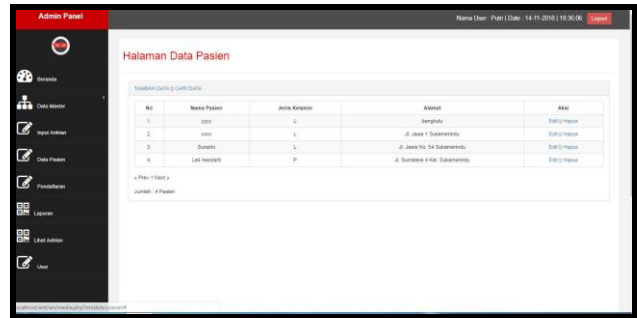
Admin Panel

Nama User : Putri | Date : 14-11-2018 | 18:36:06 Logout

Beranda

Data Master

Input Antrian

Data Pasien

Pendaftaran

Laporan

Lihat Antrian

User

Halaman Data Pasien

TAMBAH DATA || CARI DATA

| No | Nama Pasien | Jenis Kelamin | Alamat | Aksi |
|---|---|---|---|---|
| 1. | yyyy | L | bengkulu | Edit || Hapus |
| 2. | sssss | L | Jl. Jawa 1 Sukamerindu | Edit || Hapus |
| 3. | Suherlo | L | Jl. Jawa No. 54 Sukamerindu | Edit || Hapus |
| 4. | Leli Handarti | P | Jl. Sumatera 4 Kel. Sukamerindu | Edit || Hapus |

« Prev 1 Next »

Jumlah : 4 Pasien

localhost/antrian/media.php?module=pasien#